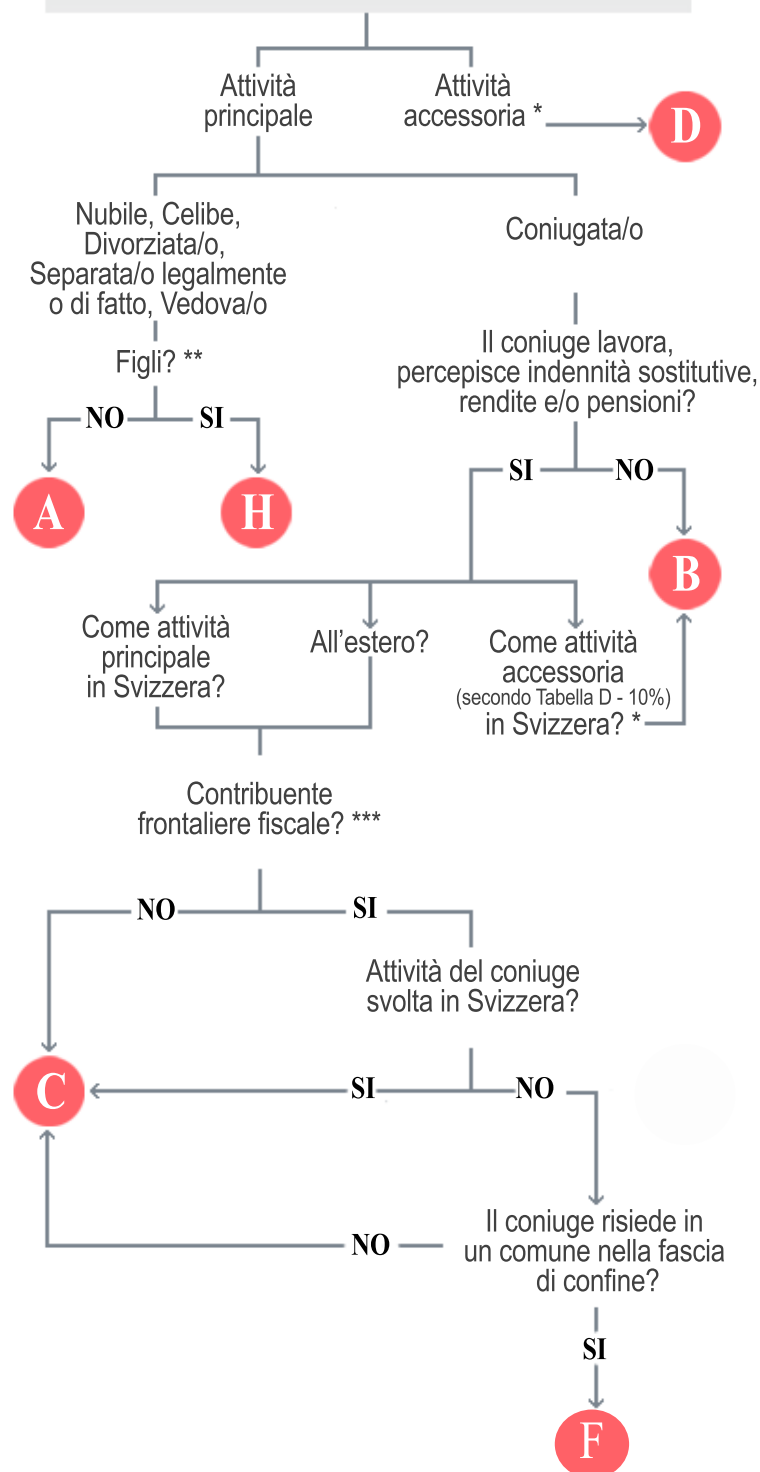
Attività principale

Attività accessoria *

D

Nubile, Celibe, Divorziata/o, Separata/o legalmente o di fatto, Vedova/o

Coniugata/o

Figli? **

NO

SI

A

H

Il coniuge lavora, percepisce indennità sostitutive, rendite e/o pensioni?

SI

NO

B

Come attività principale in Svizzera?

All'estero?

Come attività accessoria (secondo Tabella D - 10%) in Svizzera? *

Contribuente frontaliere fiscale? ***

NO

SI

Attività del coniuge svolta in Svizzera?

C

SI

NO

NO

Il coniuge risiede in un comune nella fascia di confine?

SI

F